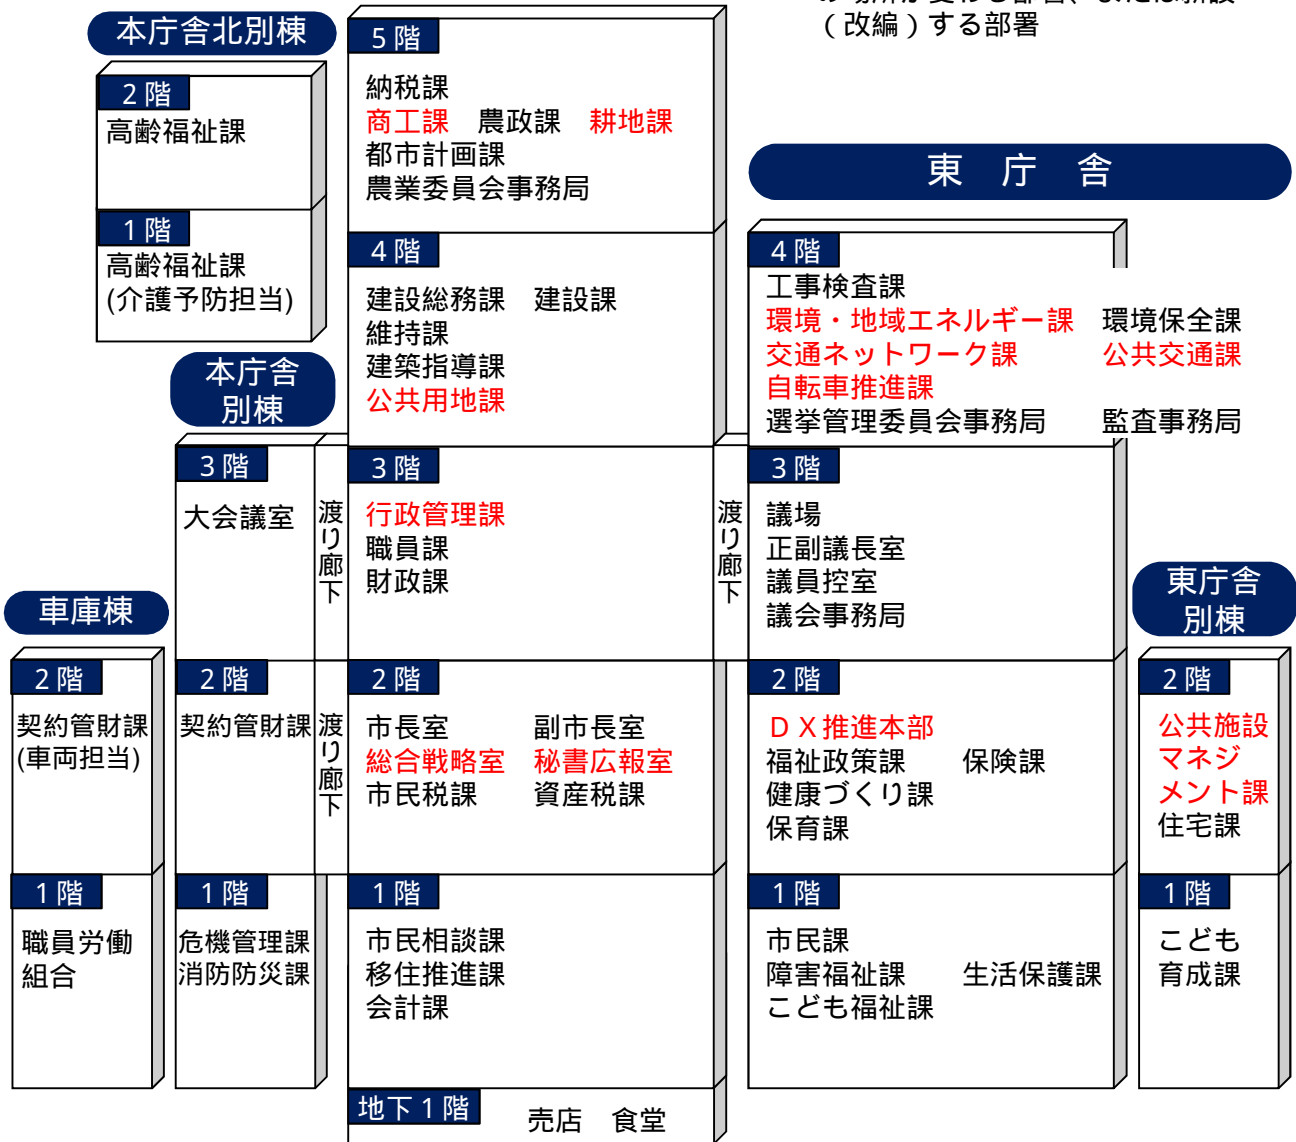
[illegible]
（改編）する部署

本庁舎北別棟

2階
高齢福祉課

1階
高齢福祉課
(介護予防担当)

本庁舎別棟

3階
大会議室

渡り廊下

2階
契約管財課

渡り廊下

1階
危機管理課
消防防災課

車庫棟

2階
契約管財課
(車両担当)

1階
職員労働組合

5階
納税課
商工課　農政課　耕地課
都市計画課
農業委員会事務局

4階
建設総務課　建設課
維持課
建築指導課
公共用地課

3階
行政管理課
職員課
財政課

2階
市長室　副市長室
総合戦略室　秘書広報室
市民税課　資産税課

1階
市民相談課
移住推進課
会計課

地下1階
売店　食堂

東　庁　舎

4階
工事検査課
環境・地域エネルギー課　環境保全課
交通ネットワーク課　公共交通課
自転車推進課
選挙管理委員会事務局　監査事務局

渡り廊下

3階
議場
正副議長室
議員控室
議会事務局

2階
ＤＸ推進本部
福祉政策課　保険課
健康づくり課
保育課

1階
市民課
障害福祉課　生活保護課
こども福祉課

東庁舎別棟

2階
公共施設マネジメント課
住宅課

1階
こども育成課